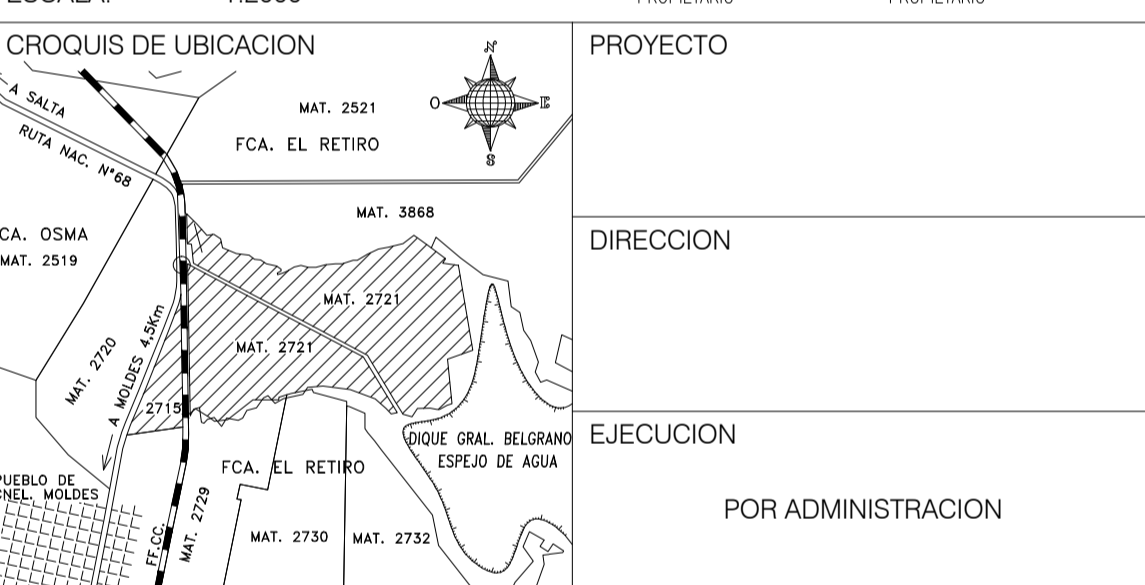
CROQUIS DE UBICACION

N
O
E
S

A SALTA
RUTA NAC. N°68
MAT. 2521
FCA. EL RETIRO
MAT. 3868
CA. OSMA
MAT. 2519
MAT. 2721
MAT. 2721
MAT. 2720
A MOLDES 4,5Km
2715
DIQUE GRAL. BELGRANO
ESPEJO DE AGUA
PUEBLO DE
CNEL. MOLDES
FCA. EL RETIRO
MAT. 2729
FF.CC.
MAT. 2730
MAT. 2732

PROYECTO

DIRECCION

EJECUCION

POR ADMINISTRACION